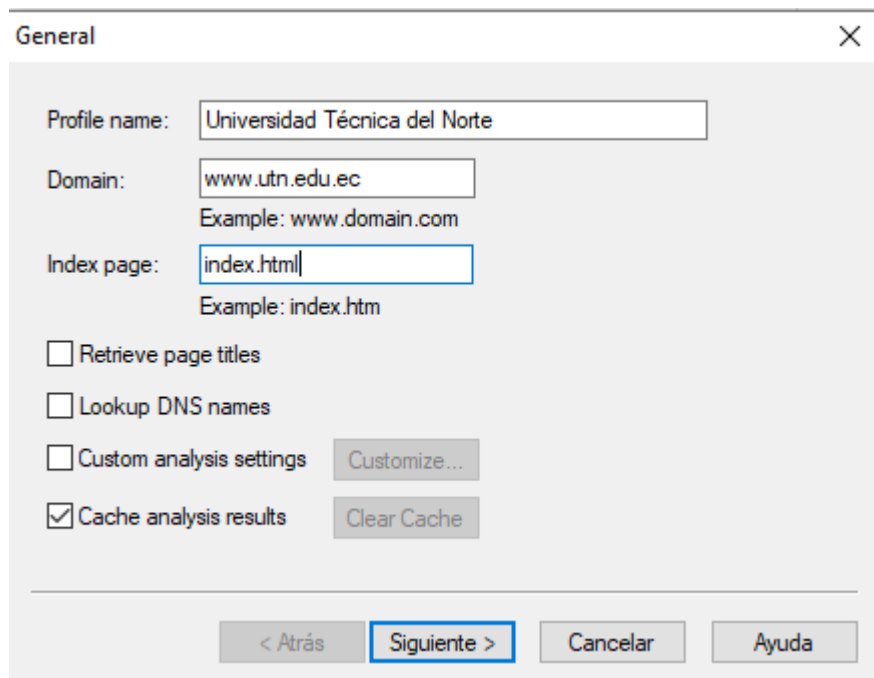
General

Profile name: Universidad Técnica del Norte

Domain: www.utn.edu.ec

Example: www.domain.com

Index page: index.html

Example: index.htm

Retrieve page titles

Lookup DNS names

Custom analysis settings Customize...

Cache analysis results Clear Cache

< Atrás Siguiente > Cancelar Ayuda